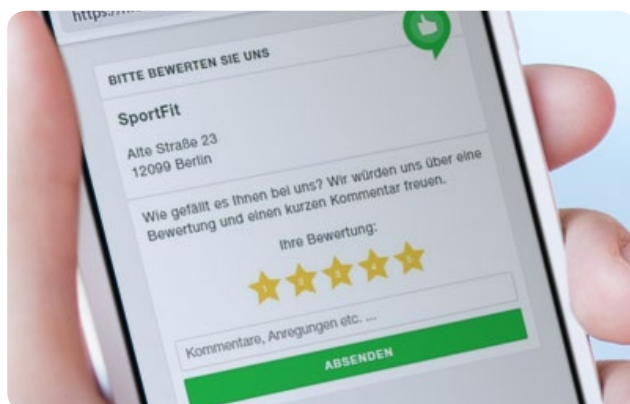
https://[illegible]

BITTE BEWERTEN SIE UNS

SportFit

Alte Straße 23
12099 Berlin

Wie gefällt es Ihnen bei uns? Wir würden uns über eine Bewertung und einen kurzen Kommentar freuen.

Ihre Bewertung:

1 2 3 4 5

Kommentare, Anregungen etc. ...

ABSENDEN